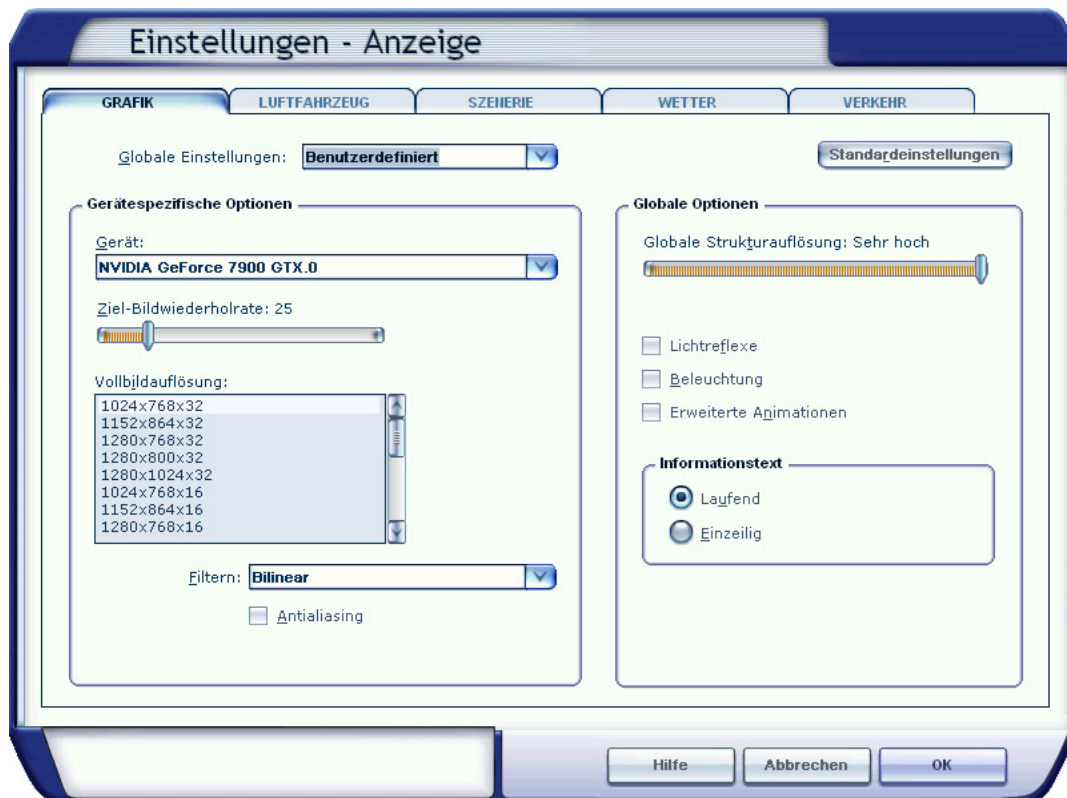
Einstellungen - Anzeige

GRAFIK
LUFTFAHRZEUG
SZENERIE
WETTER
VERKEHR

Globale Einstellungen: Benutzerdefiniert

Standardeinstellungen

Gerätespezifische Optionen

Gerät:
NVIDIA GeForce 7900 GTX.0

Ziel-Bildwiederholrate: 25

Vollbildauflösung:
1024x768x32
1152x864x32
1280x768x32
1280x800x32
1280x1024x32
1024x768x16
1152x864x16
1280x768x16

Filtern: Bilinear

Antialiasing

Globale Optionen

Globale Strukturauflösung: Sehr hoch

Lichtreflexe
Beleuchtung
Erweiterte Animationen

Informationstext
Laufend
Einzeilig

Hilfe
Abbrechen
OK